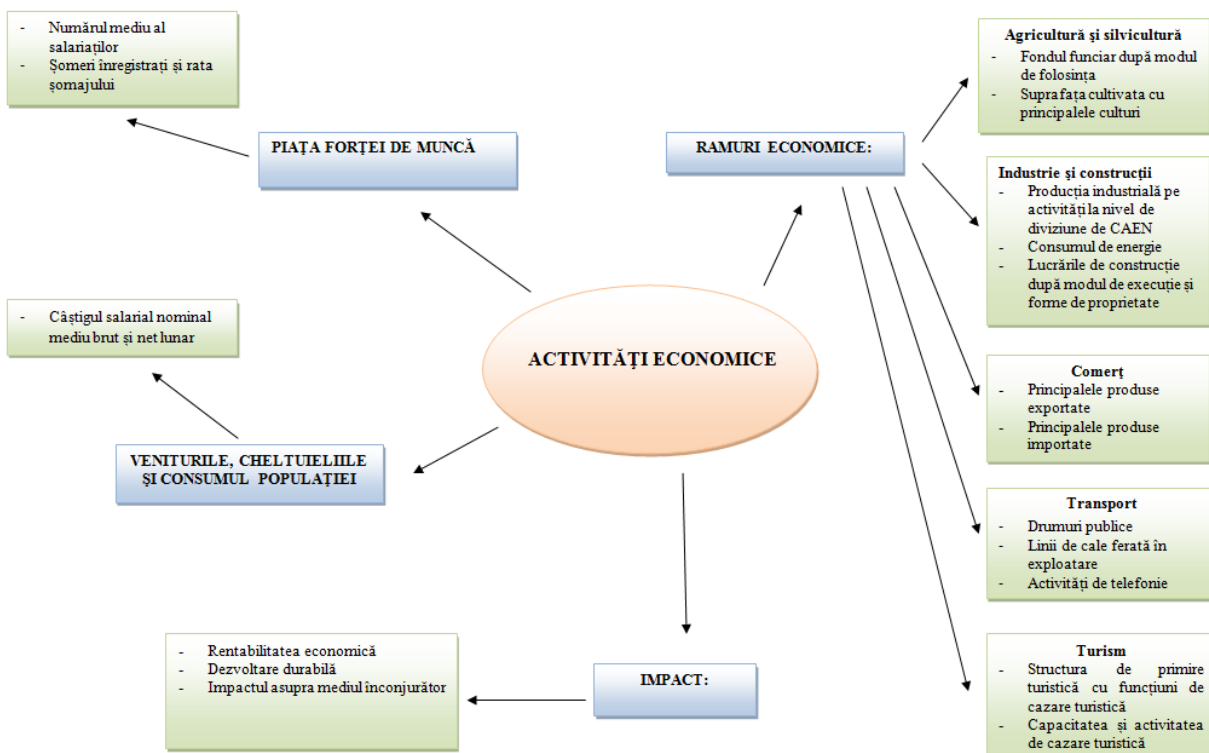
- Numărul mediu al salariaţilor
- Şomeri înregistraţi şi rata şomajului

PIAŢA FORŢEI DE MUNCĂ

- Câştigul salarial nominal mediu brut şi net lunar

VENITURILE, CHELTUIELIILE ŞI CONSUMUL POPULAŢIEI

ACTIVITĂŢI ECONOMICE

RAMURI ECONOMICE:

Agricultură şi silvicultură
- Fondul funciar după modul de folosinţa
- Supra faţa cultivata cu principalele culturi

Industrie şi construcţii
- Producţia industrială pe activităţi la nivel de diviziune de CAEN
- Consumul de energie
- Lucrările de construcţie după modul de execuţie şi forme de proprietate

Comerţ
- Principalele produse exportate
- Principalele produse importate

Transport
- Drumuri publice
- Linii de cale ferată în exploatare
- Activităţi de telefonie

Turism
- Structura de primire turistică cu funcţiuni de cazare turistică
- Capacitatea şi activitatea de cazare turistică

IMPACT:

- Rentabilitatea economică
- Dezvoltare durabilă
- Impactul asupra mediul înconjurător